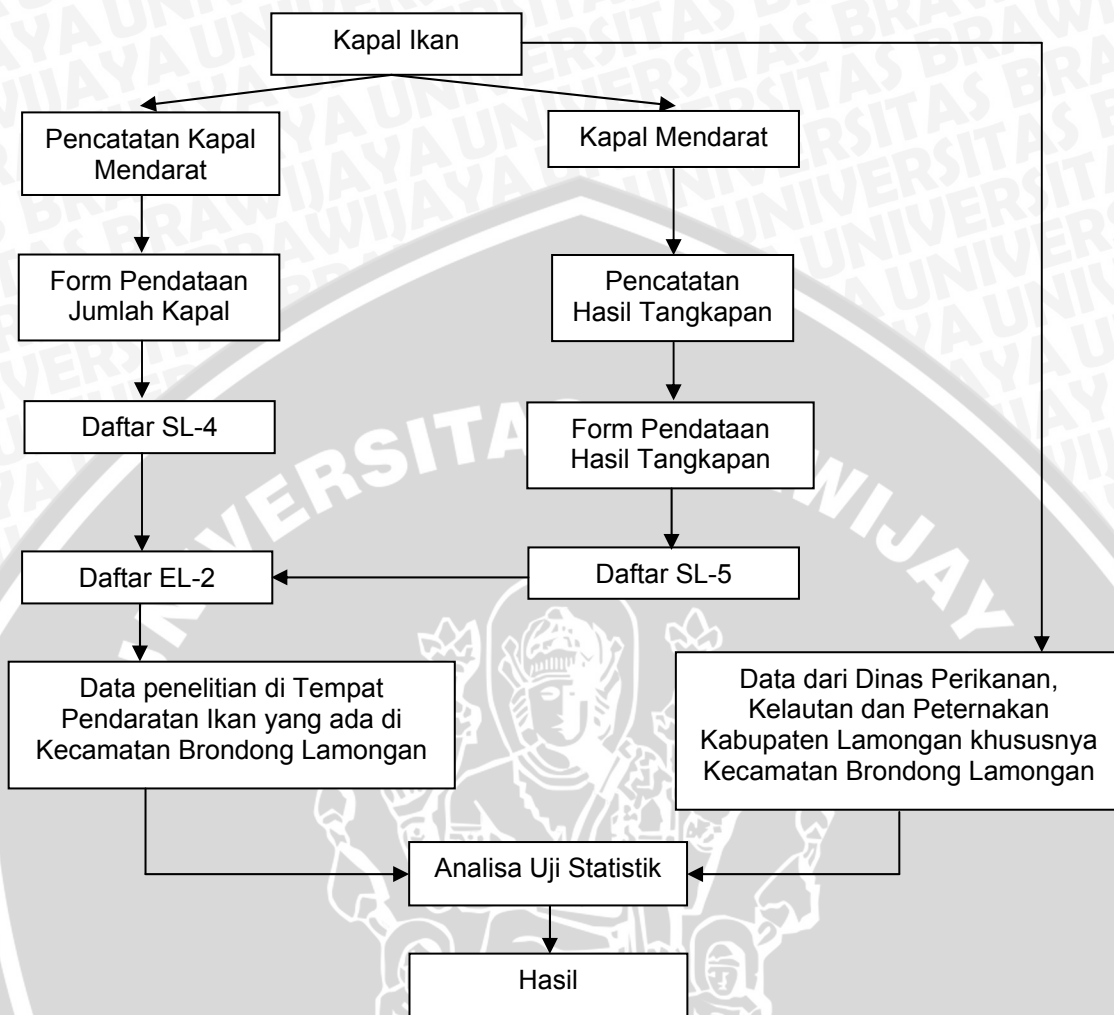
Kapal Ikan

Pencatatan Kapal Mendarat

Kapal Mendarat

Form Pendataan Jumlah Kapal

Pencatatan Hasil Tangkapan

Daftar SL-4

Form Pendataan Hasil Tangkapan

Daftar EL-2

Daftar SL-5

Data penelitian di Tempat Pendaratan Ikan yang ada di Kecamatan Brondong Lamongan

Data dari Dinas Perikanan, Kelautan dan Peternakan Kabupaten Lamongan khususnya Kecamatan Brondong Lamongan

Analisa Uji Statistik

Hasil